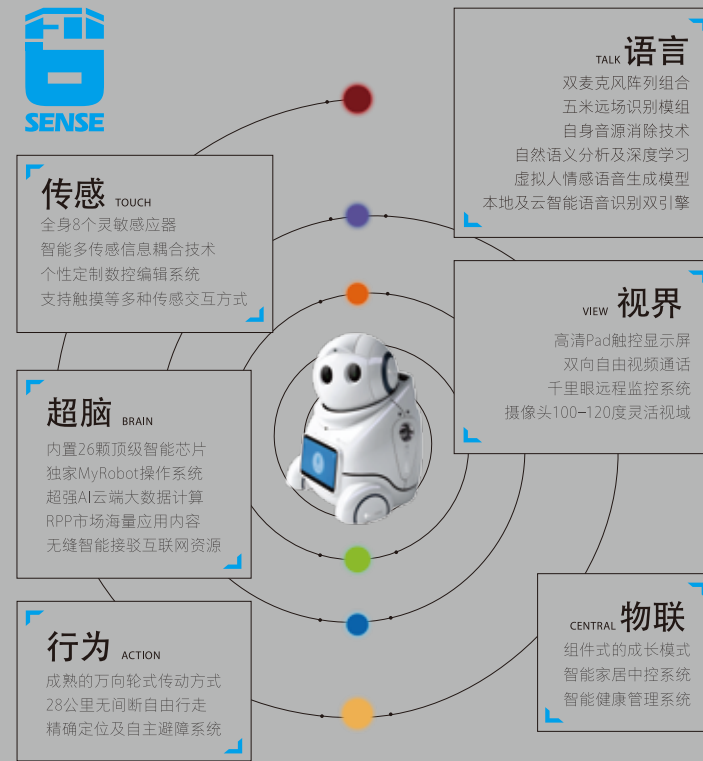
SENSE

TALK 语言
双麦克风阵列组合
五米远场识别模组
自身音源消除技术
自然语义分析及深度学习
虚拟人情感语音生成模型
本地及云智能语音识别双引擎

传感 TOUCH
全身8个灵敏感应器
智能多传感信息耦合技术
个性定制数控编辑系统
支持触摸等多种传感交互方式

VIEW 视界
高清Pad触控显示屏
双向自由视频通话
千里眼远程监控系统
摄像头100–120度灵活视域

超脑 BRAIN
内置26颗顶级智能芯片
独家MyRobot操作系统
超强AI云端大数据计算
RPP市场海量应用内容
无缝智能接驳互联网资源

CENTRAL 物联
组件式的成长模式
智能家居中控系统
智能健康管理系统

行为 ACTION
成熟的万向轮式传动方式
28公里无间断自由行走
精确定位及自主避障系统